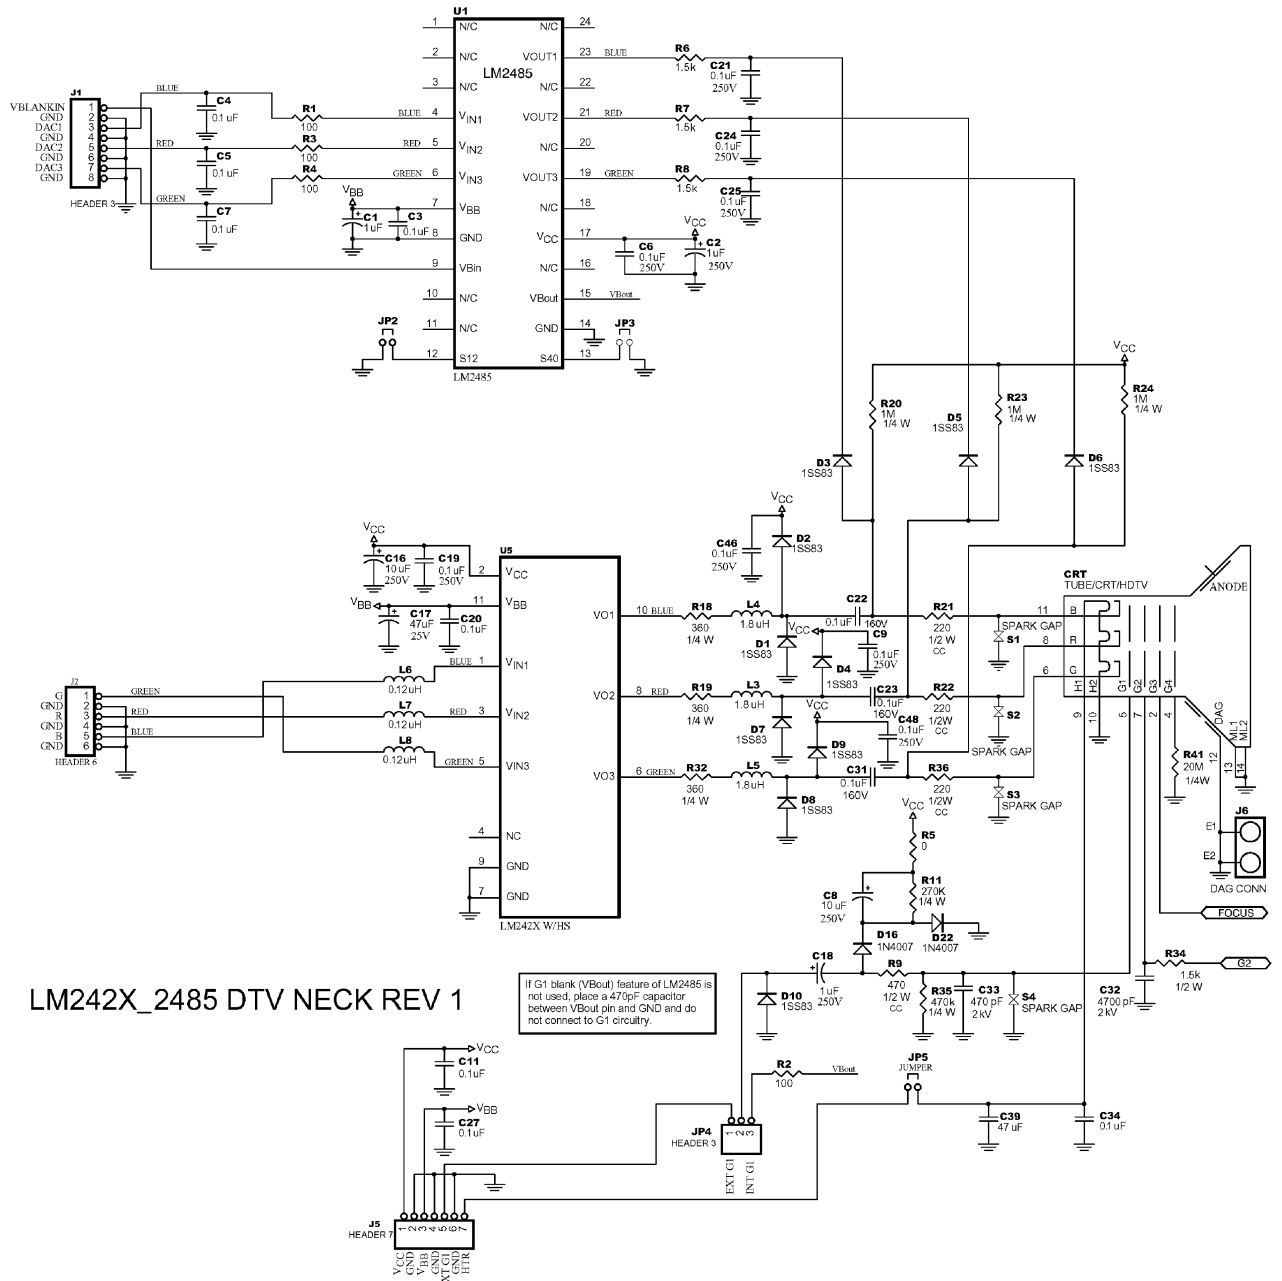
U1
LM2485
1 N/C
2 N/C
3 N/C
4 $V_{IN1}$
5 $V_{IN2}$
6 $V_{IN3}$
7 $V_{BB}$
8 GND
9 VBin
10 N/C
11 N/C
12 S12
24 N/C
23 VOUT1
22 N/C
21 VOUT2
20 N/C
19 VOUT3
18 N/C
17 $V_{CC}$
16 N/C
15 VBout
14 GND
13 S40
LM2485

J1
VBLANKIN 1
GND 2
DAC1 3
GND 4
DAC2 5
GND 6
DAC3 7
GND 8
HEADER 3

BLUE
RED
GREEN
C4 0.1 uF
C5 0.1 uF
C7 0.1 uF
R1 100
R3 100
R4 100
BLUE
RED
GREEN
$V_{BB}$
C1 1uF
C3 0.1uF
JP2
JP3
R6 1.5k
C21 0.1uF 250V
R7 1.5k
C24 0.1uF 250V
R8 1.5k
C25 0.1uF 250V
BLUE
RED
GREEN
$V_{CC}$
C6 0.1uF 250V
C2 1uF 250V
VBout

$V_{CC}$
R20 1M 1/4 W
D3 1SS83
D5 1SS83
R23 1M 1/4 W
D6 1SS83
R24 1M 1/4 W

U5
$V_{CC}$
C16 10 uF 250V
C19 0.1uF 250V
2 $V_{CC}$
$V_{BB}$
C17 47uF 25V
C20 0.1uF
11 $V_{BB}$
1 $V_{IN1}$
3 $V_{IN2}$
5 VIN3
4 NC
9 GND
7 GND
LM242X W/HS
VO1
VO2
VO3

J2
G 1
GND 2
R 3
GND 4
B 5
GND 6
HEADER 6
GREEN
RED
BLUE
L6 0.12uH
L7 0.12uH
L8 0.12uH
BLUE
RED
GREEN

$V_{CC}$
C46 0.1uF 250V
D2 1SS83
10 BLUE
R18 360 1/4 W
L4 1.8uH
D1 1SS83
$V_{CC}$
C22 0.1uF 160V
C9 0.1uF 250V
D4 1SS83
R21 220 1/2 W CC
SPARK GAP
S1
8 RED
R19 360 1/4 W
L3 1.8uH
D7 1SS83
$V_{CC}$
C23 0.1uF 160V
C48 0.1uF 250V
D9 1SS83
R22 220 1/2W CC
S2
SPARK GAP
6 GREEN
R32 360 1/4 W
L5 1.8uH
D8 1SS83
C31 0.1uF 160V
R36 220 1/2W CC
S3 SPARK GAP

CRT
TUBE/CRT/HDTV
ANODE
11 B
8 R
6 G
H1 H2 G1 G3 G4
9 10 5 7 2 4
DAG
ML1 ML2
12 13 14
R41 20M 1/4W
J6
E1
E2
DAG CONN
FOCUS

$V_{CC}$
R5 0
C8 10 uF 250V
R11 270K 1/4 W
D16 1N4007
D22 1N4007
C18 1uF 250V
D10 1SS83
R9 470 1/2 W CC
R35 470k 1/4 W
C33 470 pF 2kV
S4 SPARK GAP
C32 4700 pF 2kV
R34 1.5k 1/2 W
G2

LM242X_2485 DTV NECK REV 1

If G1 blank (VBout) feature of LM2486 is not used, place a 470pF capacitor between VBout pin and GND and do not connect to G1 circuitry.

$V_{CC}$
C11 0.1uF
$V_{BB}$
C27 0.1uF
R2 100
VBout
JP5 JUMPER
JP4 HEADER 3
1 2 3
EXT G1
INT G1
C39 47 uF
C34 0.1 uF
J5
HEADER 7
1 2 3 4 5 6 7
$V_{CC}$ GND $V_{BB}$ GND XT G1 GND HTR